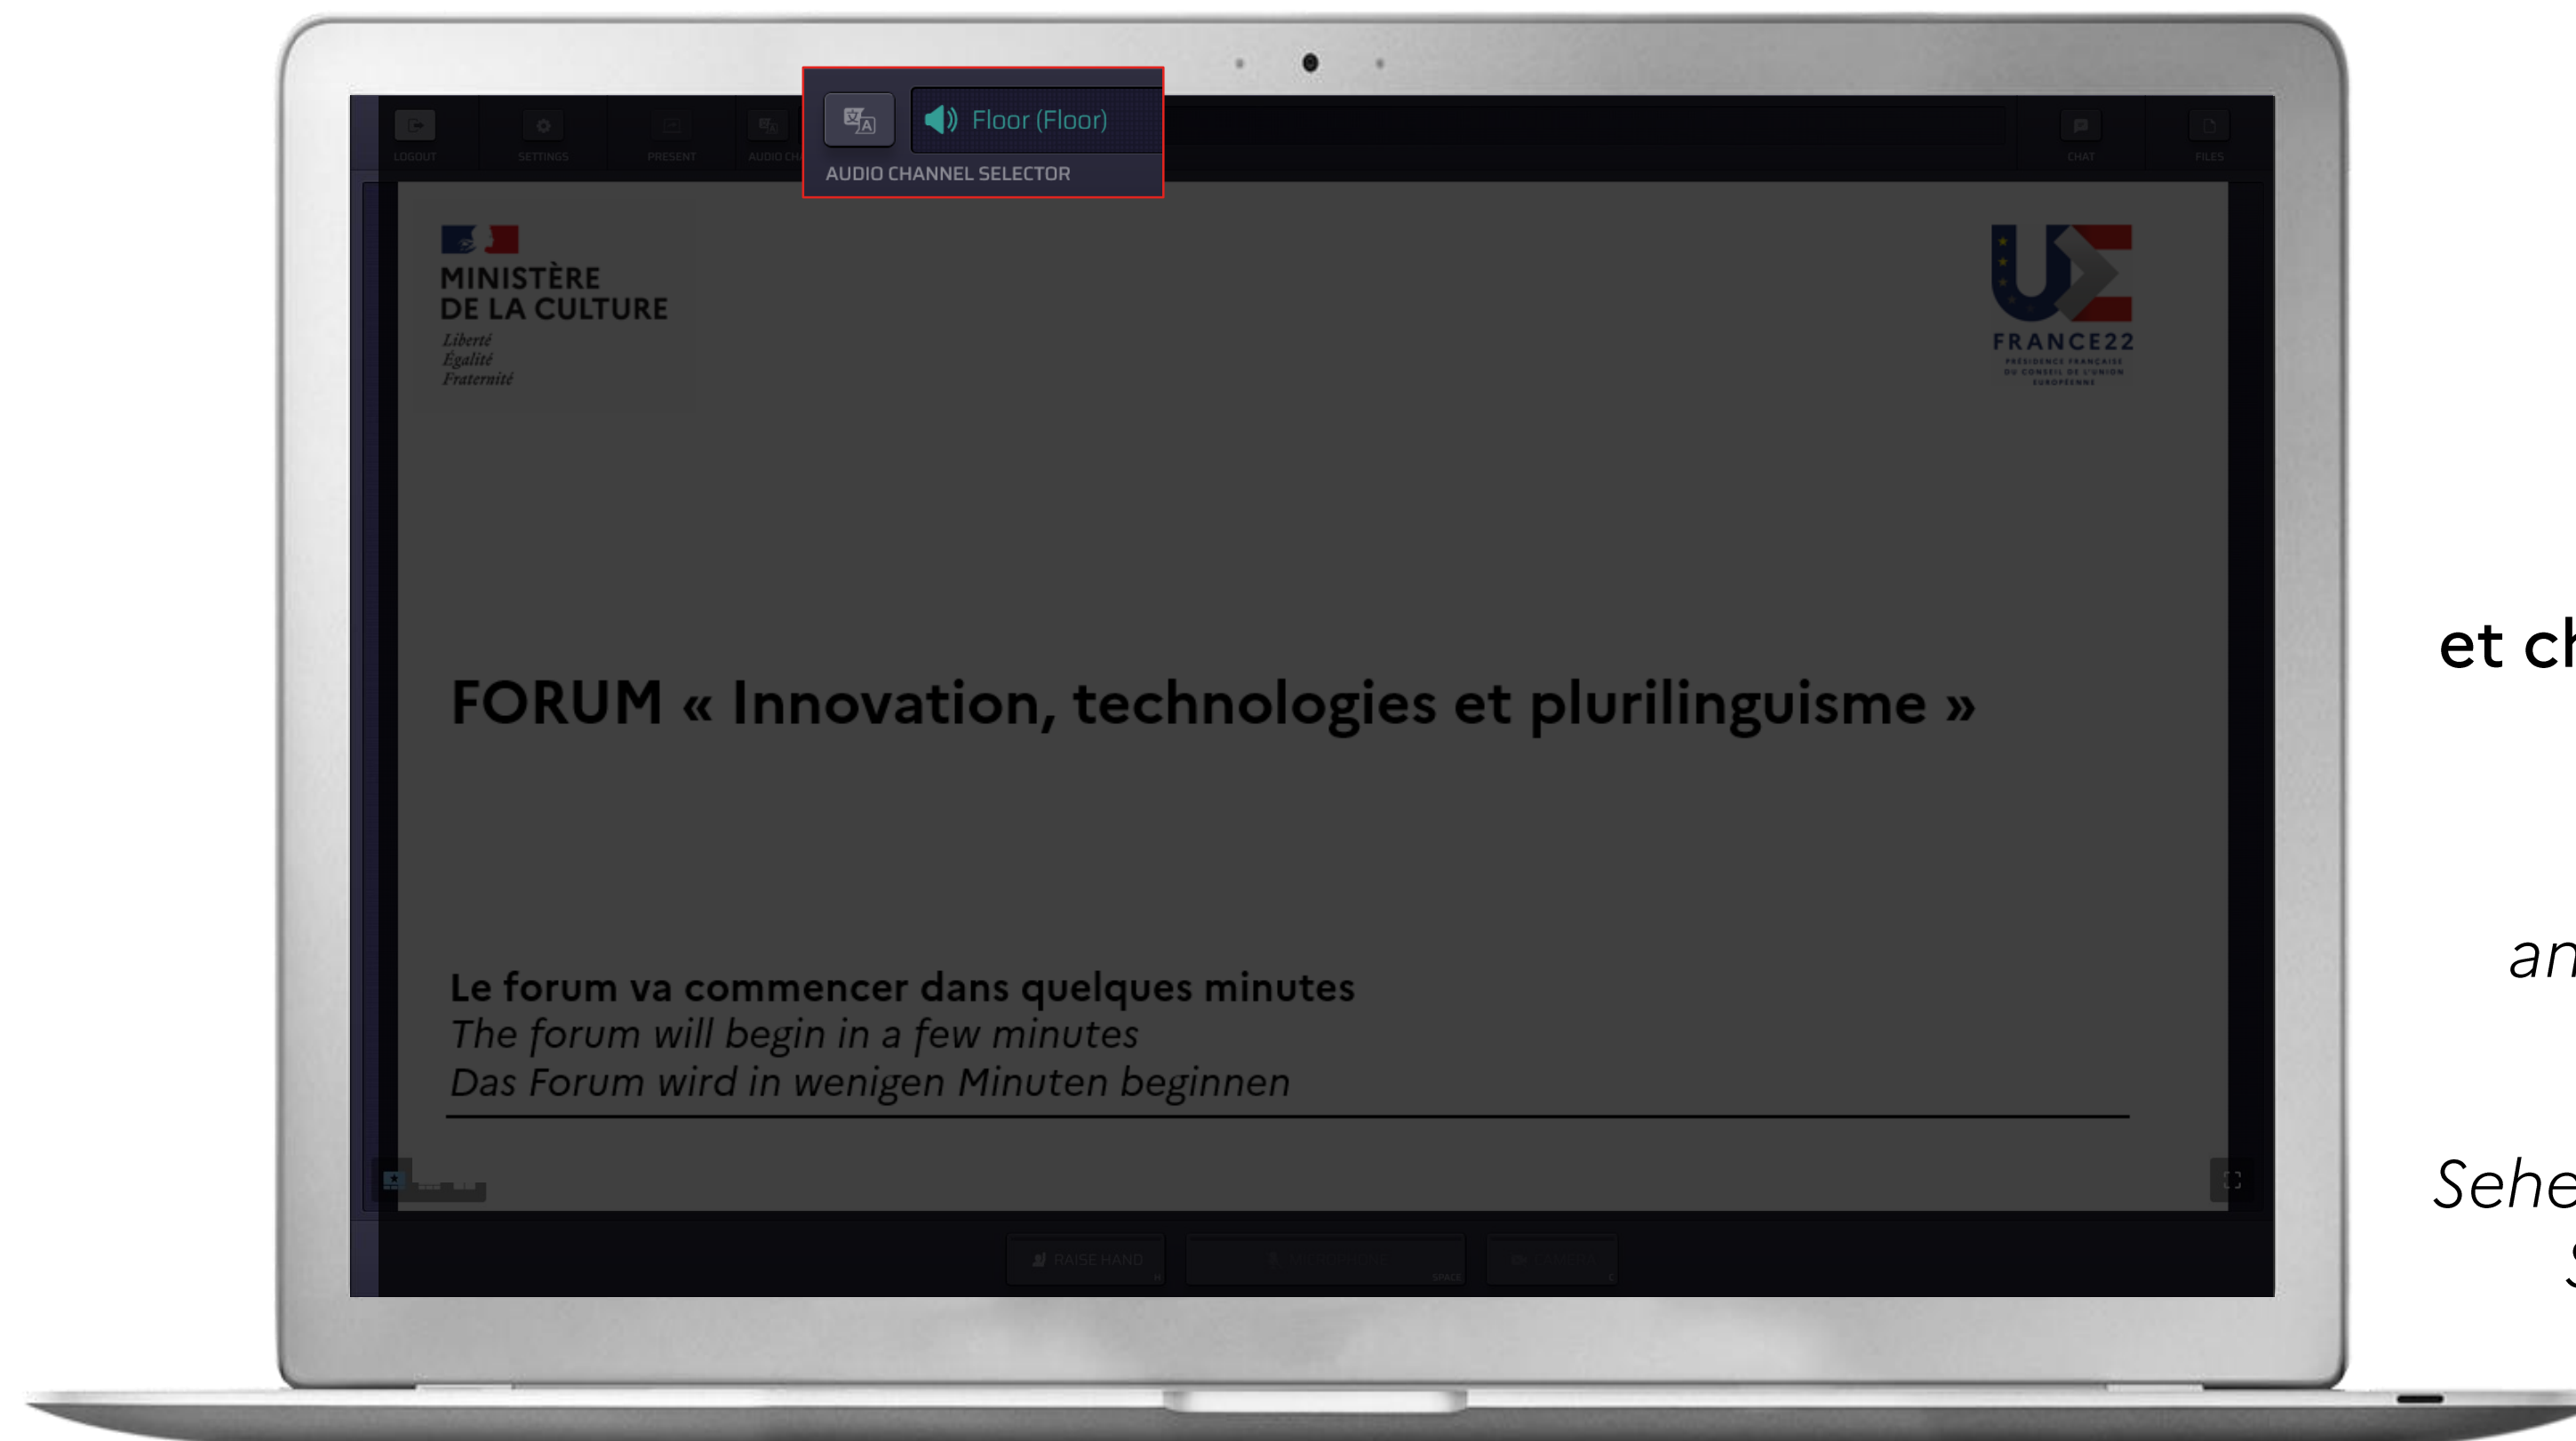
LOGOUT SETTINGS PRESENT AUDIO CH

Floor (Floor)

AUDIO CHANNEL SELECTOR

CHAT FILES

MINISTÈRE DE LA CULTURE
Liberté
Égalité
Fraternité

FRANCE22
PRÉSIDENCE FRANÇAISE DU CONSEIL DE L'UNION EUROPÉENNE

FORUM « Innovation, technologies et plurilinguisme »

Le forum va commencer dans quelques minutes
The forum will begin in a few minutes
Das Forum wird in wenigen Minuten beginnen

RAISE HAND

et ch

an

Sehe